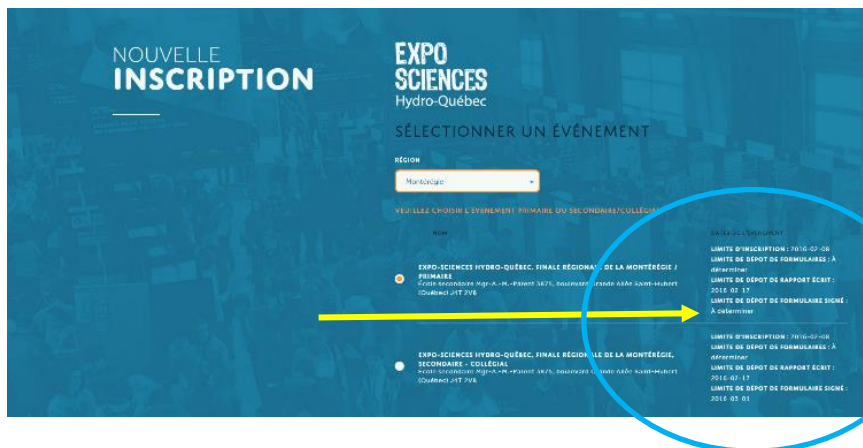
NOUVELLE
INSCRIPTION

EXPO
SCIENCES
Hydro-Québec

SÉLECTIONNER UN ÉVÉNEMENT

RÉGION

Montérégie

VEUILLEZ CHOISIR L'ÉVÉNEMENT PRIMAIRE OU SECONDAIRE/COLLÉGIAL

NOM

DATES D'ÉCHÉANCE

EXPO-SCIENCES HYDRO-QUÉBEC, FINALE RÉGIONALE DE LA MONTÉRÉGIE / PRIMAIRE
École secondaire Mgr-A.-M.-Parent 3875, boulevard Grande Allée Saint-Hubert (Québec) J4T 2V8

LIMITE D'INSCRIPTION : 2016-02-08
LIMITE DE DÉPOT DE FORMULAIRES : À déterminer
LIMITE DE DÉPOT DE RAPPORT ÉCRIT : 2016-02-17
LIMITE DE DÉPOT DE FORMULAIRE SIGNÉ : À déterminer

EXPO-SCIENCES HYDRO-QUÉBEC, FINALE RÉGIONALE DE LA MONTÉRÉGIE, SECONDAIRE - COLLÉGIAL
École secondaire Mgr-A.-M.-Parent 3875, boulevard Grande Allée Saint-Hubert (Québec) J4T 2V8

LIMITE D'INSCRIPTION : 2016-02-08
LIMITE DE DÉPOT DE FORMULAIRES : À déterminer
LIMITE DE DÉPOT DE RAPPORT ÉCRIT : 2016-02-17
LIMITE DE DÉPOT DE FORMULAIRE SIGNÉ : 2016-03-01